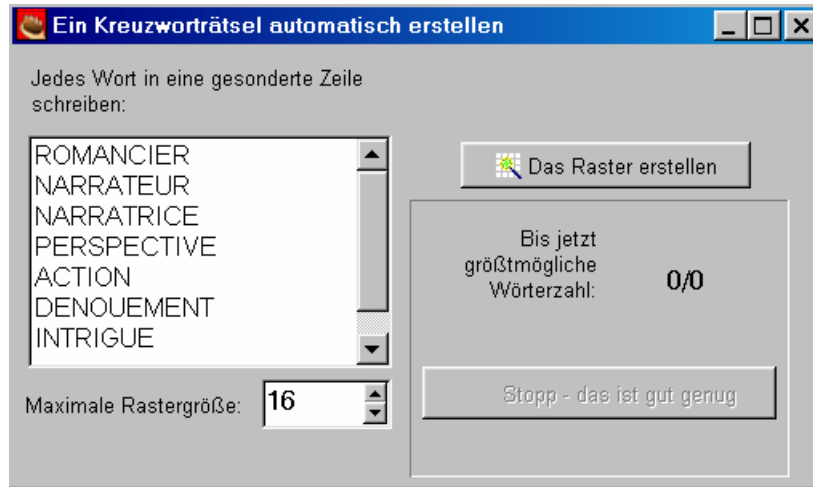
Ein Kreuzworträtsel automatisch erstellen

Jedes Wort in eine gesonderte Zeile schreiben:

ROMANCIER
NARRATEUR
NARRATRICE
PERSPECTIVE
ACTION
DENOUEMENT
INTRIGUE

Maximale Rastergröße: 16

Das Raster erstellen

Bis jetzt größtmögliche Wörterzahl: 0/0

Stopp - das ist gut genug